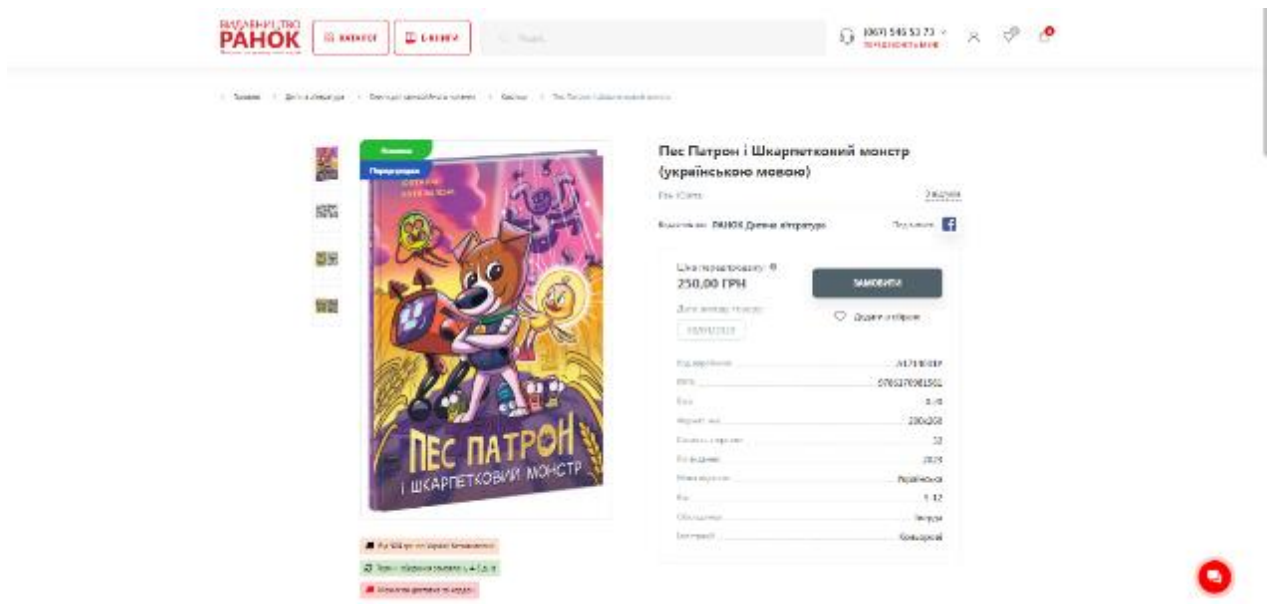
ВИДАВНИЦТВО
РАНОК

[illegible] КАТАЛОГ

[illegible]

Пошук

(067) 545 53 73
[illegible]

Головна > Дитяча література > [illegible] > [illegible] > Пес Патрон і Шкарпетковий монстр

Новинка
Передпродаж

Пес Патрон і Шкарпетковий монстр (українською мовою)

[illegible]

Видавництво: РАНОК Дитяча література

Поділитися:

Ціна передпродажу:
250,00 ГРН

ЗАМОВИТИ

Дата виходу товару:
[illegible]

Додати в обране

| | |
|---|---|
| Код виробника | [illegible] |
| ISBN | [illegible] |
| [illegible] | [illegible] |
| Формат, мм | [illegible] |
| Кількість сторінок | 32 |
| Рік видання | 2024 |
| Мова видання | Українська |
| Вік | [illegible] |
| Обкладинка | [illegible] |
| Ілюстрації | Кольорові |

ПЕС ПАТРОН
І ШКАРПЕТКОВИЙ МОНСТР

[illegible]
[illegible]
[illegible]